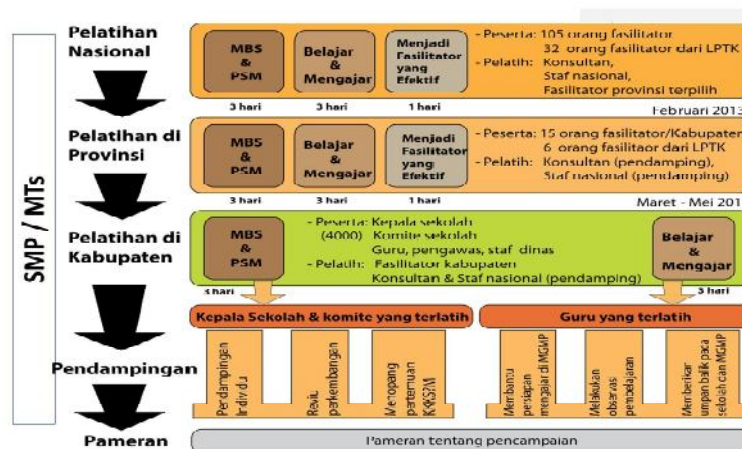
SMP / MTs

Pelatihan Nasional

MBS & PSM

Belajar & Mengajar

Menjadi Fasilitator yang Efektif

3 hari 3 hari 1 hari

- Peserta: 105 orang fasilitator
32 orang fasilitator dari LPTK
- Pelatih: Konsultan,
Staf nasional,
Fasilitator provinsi terpilih

Februari 2013

Pelatihan di Provinsi

MBS & PSM

Belajar & Mengajar

Menjadi Fasilitator yang Efektif

3 hari 3 hari 1 hari

- Peserta: 15 orang fasilitator/Kabupaten
6 orang fasilitator dari LPTK
- Pelatih: Konsultan (pendamping),
Staf nasional (pendamping)

Maret - Mei 201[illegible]

Pelatihan di Kabupaten

MBS & PSM

- Peserta: Kepala sekolah
(4000) Komite sekolah
Guru, pengawas, staf dinas
- Pelatih: Fasilitator kabupaten
Konsultan & Staf nasional (pendamping)

Belajar & Mengajar

3 hari 3 hari

Kepala Sekolah & komite yang terlatih

Guru yang terlatih

Pendampingan

Pendampingan Individu

Revisi perkembangan

Menopang pertemuan KKKS/M

Membantu persiapan mengajar di MGMP

Melakukan observasi pembelajaran

Memberikan umpan balik pada sekolah dan MGMP

Pameran

Pameran tentang pencampaian